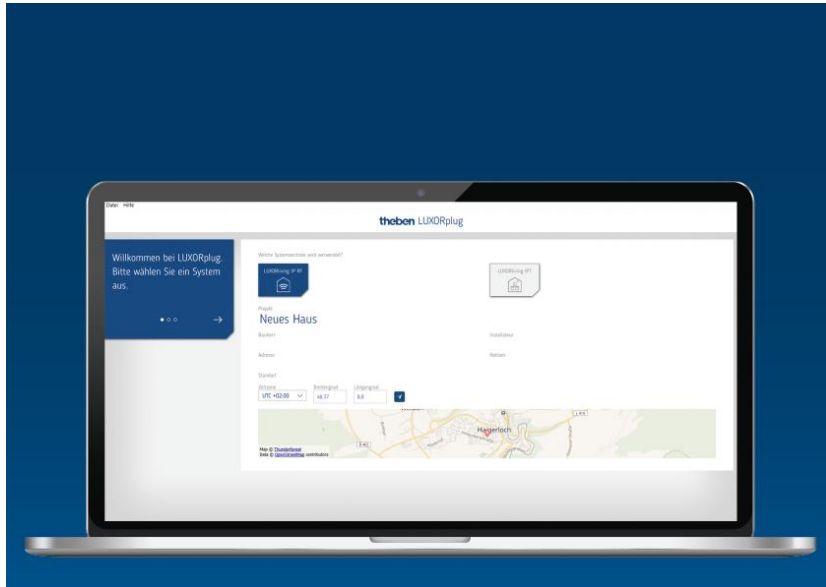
Datei Hilfe

theben LUXORplug

Willkommen bei LUXORplug. Bitte wählen Sie ein System aus.

Welche Systemlinie wird verwendet?

LUXORliving IP RF

LUXORliving IP1

Projekt
Neues Haus

Bauherr

Installateur

Adresse

Notizen

Standort

Zeitzone
UTC +02:00

Breitengrad
48.37

Längengrad
8.8

Haigerloch

Map © Thunderforest
Data © OpenStreetMap contributors